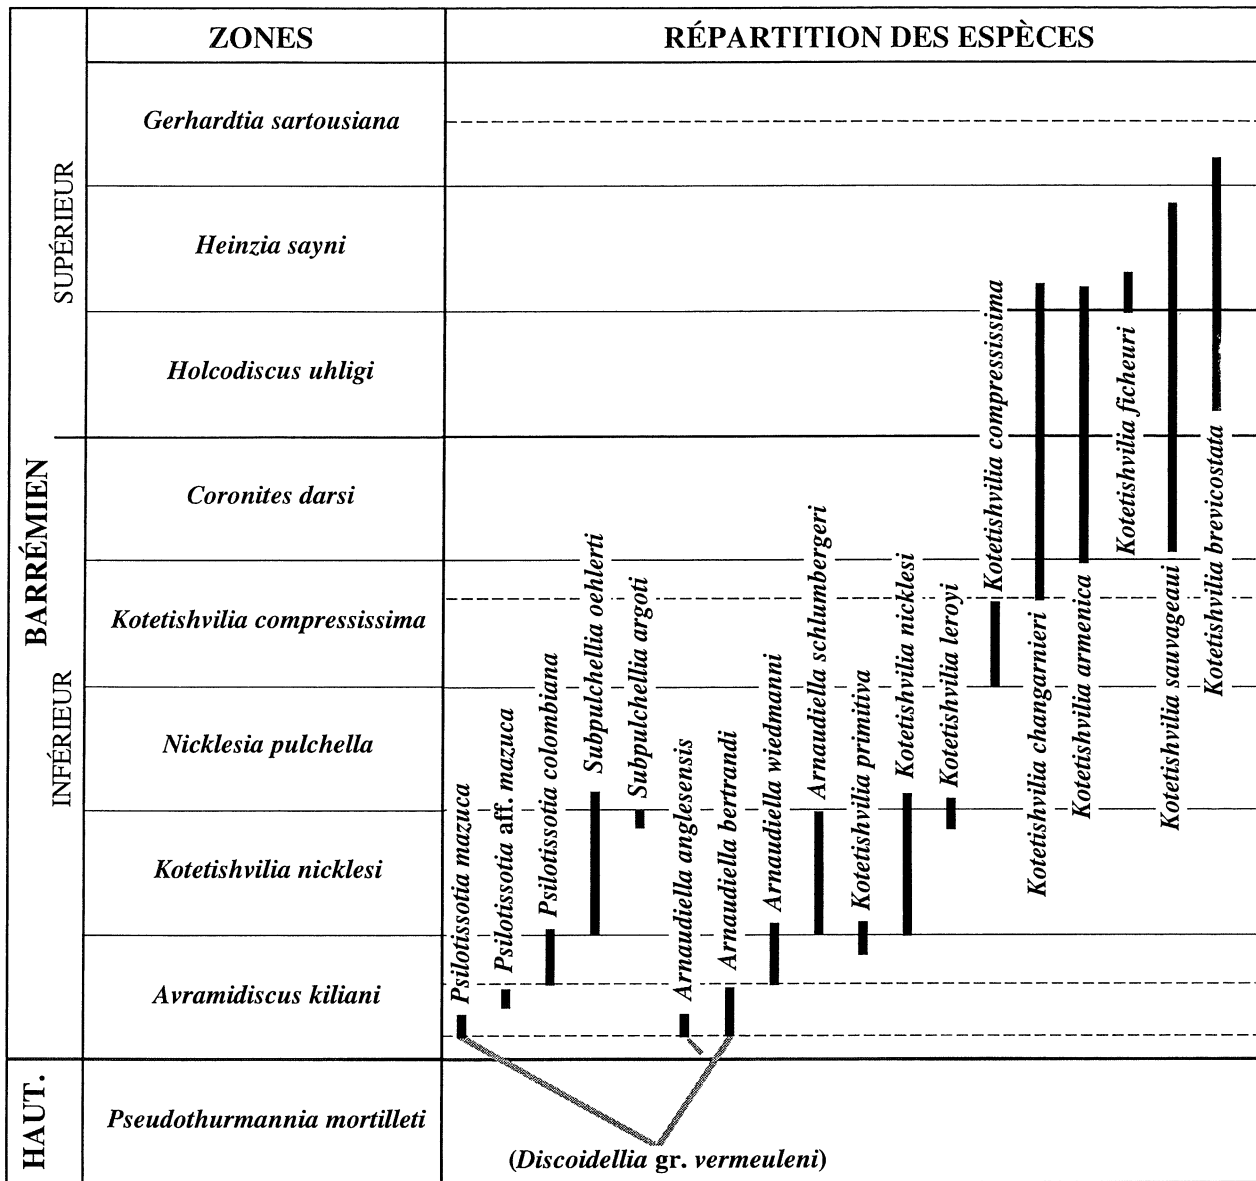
| | | ZONES | RÉPARTITION DES ESPÈCES |
|---|---|---|---|
| BARRÉMIEN | SUPÉRIEUR | Gerhardtia sartousiana | |
| | | Heinzia sayni | |
| | | Holcodiscus uhligi | |
| | INFÉRIEUR | Coronites darsi | |
| | | Kotetishvilia compressissima | |
| | | Nicklesia pulchella | |
| | | Kotetishvilia nicklesi | |
| | | Avramidiscus kiliani | |
| HAUT. | | Pseudothurmannia mortilleti | |

Psilotissotia mazuca
Psilotissotia aff. mazuca
Psilotissotia colombiana
Subpulchellia oehlerti
Subpulchellia argoti
Arnaudiella anglesensis
Arnaudiella bertrandi
Arnaudiella wiedmanni
Arnaudiella schlumbergeri
Kotetishvilia primitiva
Kotetishvilia nicklesi
Kotetishvilia leroyi
Kotetishvilia compressissima
Kotetishvilia changarnieri
Kotetishvilia armenica
Kotetishvilia ficheuri
Kotetishvilia sauvageaui
Kotetishvilia brevicostata

(Discoidellia gr. vermeuleni)